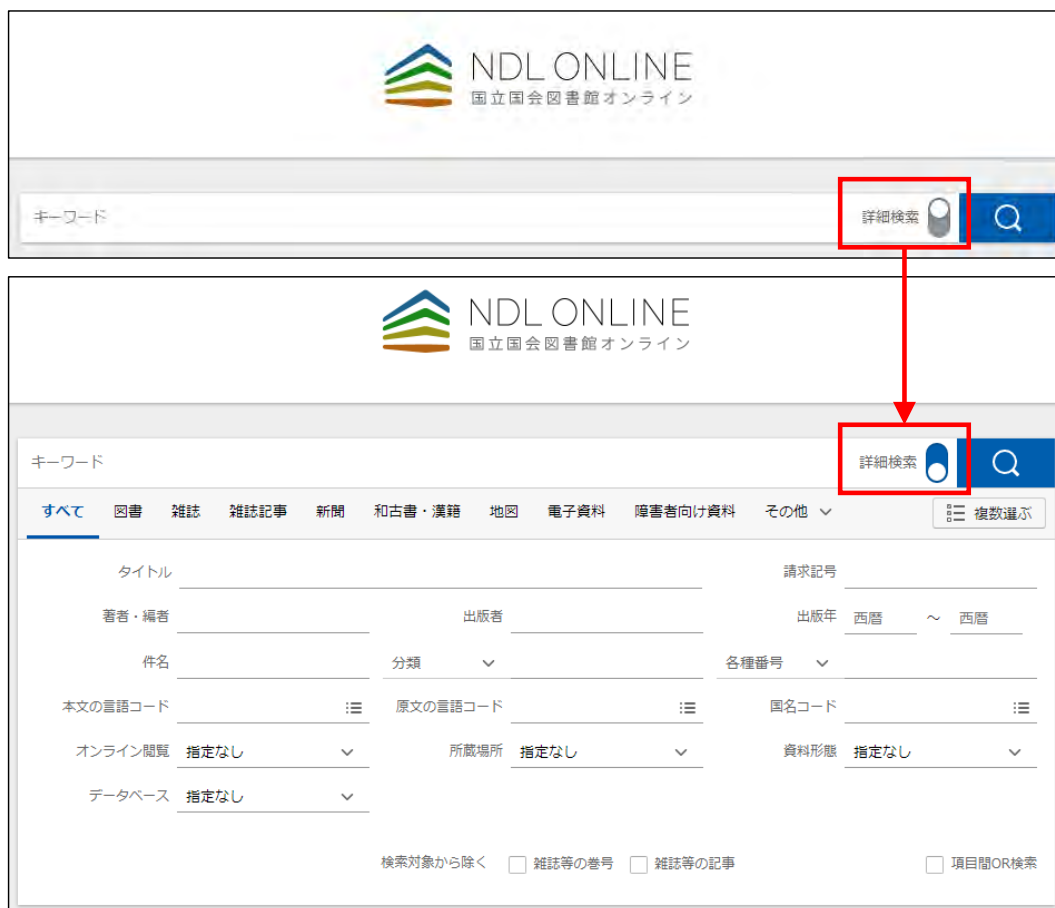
NDL ONLINE
国立国会図書館オンライン

キーワード

詳細検索

NDL ONLINE
国立国会図書館オンライン

キーワード

詳細検索

すべて 図書 雑誌 雑誌記事 新聞 和古書・漢籍 地図 電子資料 障害者向け資料 その他

複数選ぶ

タイトル
請求記号
著者・編者
出版者
出版年 西暦 ～ 西暦
件名
分類
各種番号
本文の言語コード
原文の言語コード
国名コード
オンライン閲覧 指定なし
所蔵場所 指定なし
資料形態 指定なし
データベース 指定なし

検索対象から除く 雑誌等の巻号 雑誌等の記事
項目間OR検索